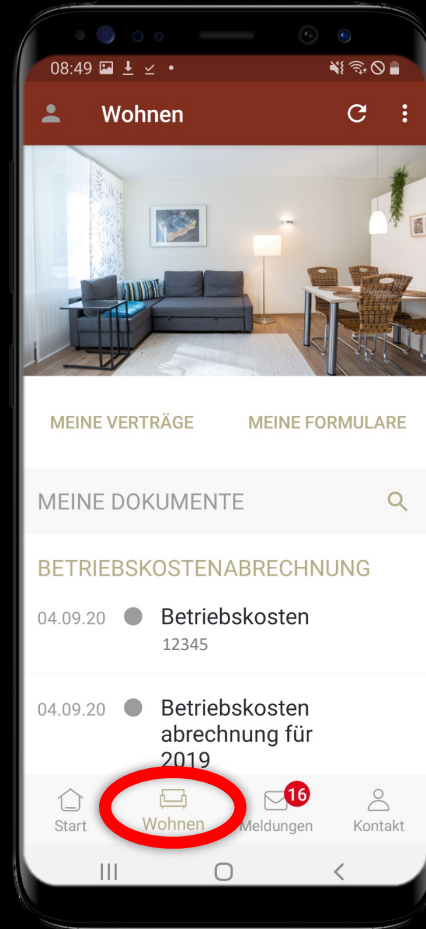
08:49

Wohnen

MEINE VERTRÄGE

MEINE FORMULARE

MEINE DOKUMENTE

BETRIEBSKOSTENABRECHNUNG

04.09.20 Betriebskosten
12345

04.09.20 Betriebskosten abrechnung für 2019

Start

Wohnen

16
Meldungen

Kontakt